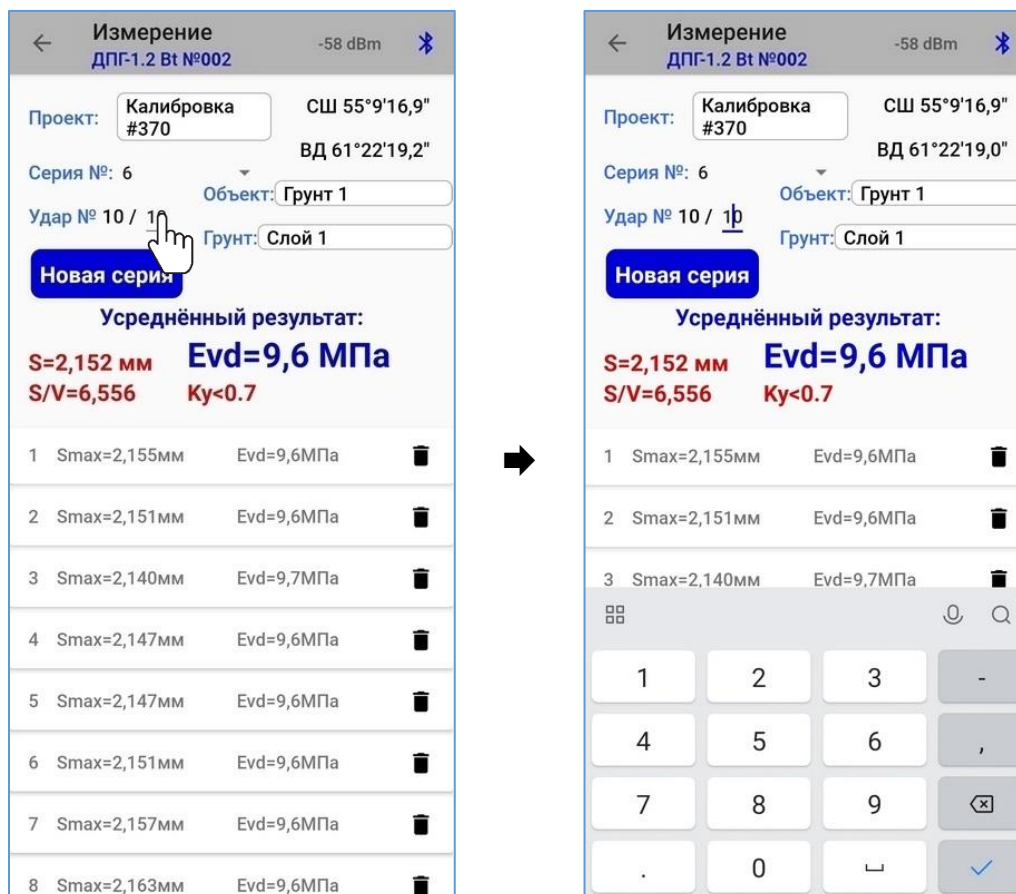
Измерение
ДПГ-1.2 Bt №002
-58 dBm

Проект: Калибровка #370
СШ 55°9'16,9"
ВД 61°22'19,2"
Серия №: 6
Объект: Грунт 1
Удар № 10 / 10
Грунт: Слой 1
Новая серия
Усреднённый результат:
S=2,152 мм
S/V=6,556
Evd=9,6 МПа
Ky<0.7

1 Smax=2,155мм Evd=9,6МПа
2 Smax=2,151мм Evd=9,6МПа
3 Smax=2,140мм Evd=9,7МПа
4 Smax=2,147мм Evd=9,6МПа
5 Smax=2,147мм Evd=9,6МПа
6 Smax=2,151мм Evd=9,6МПа
7 Smax=2,157мм Evd=9,6МПа
8 Smax=2,163мм Evd=9,6МПа

Измерение
ДПГ-1.2 Bt №002
-58 dBm

Проект: Калибровка #370
СШ 55°9'16,9"
ВД 61°22'19,0"
Серия №: 6
Объект: Грунт 1
Удар № 10 / 10
Грунт: Слой 1
Новая серия
Усреднённый результат:
S=2,152 мм
S/V=6,556
Evd=9,6 МПа
Ky<0.7

1 Smax=2,155мм Evd=9,6МПа
2 Smax=2,151мм Evd=9,6МПа
3 Smax=2,140мм Evd=9,7МПа

1 2 3 -
4 5 6 ,
7 8 9
. 0